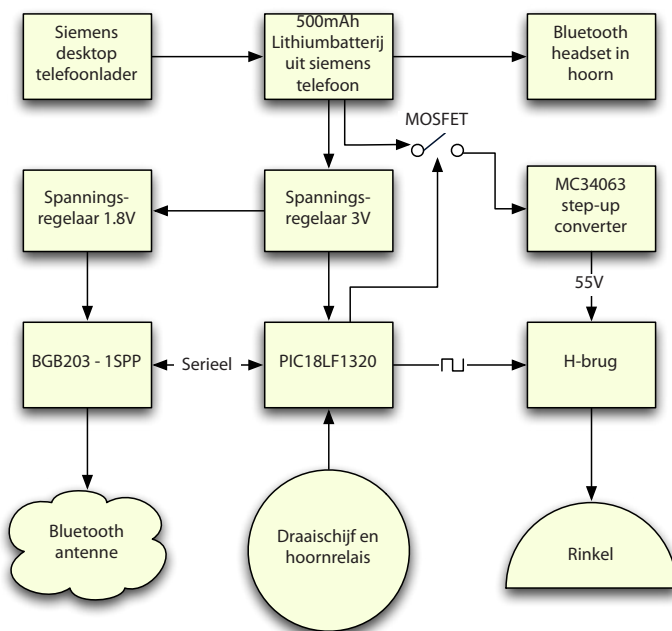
Siemens desktop telefoonlader

500mAh Lithiumbatterij uit siemens telefoon

Bluetooth headset in hoorn

MOSFET

Spannings-regelaar 1.8V

Spannings-regelaar 3V

MC34063 step-up converter

55V

BGB203 - 1SPP

Serieel

PIC18LF1320

H-brug

Bluetooth antenne

Draaischijf en hoornrelais

Rinkel